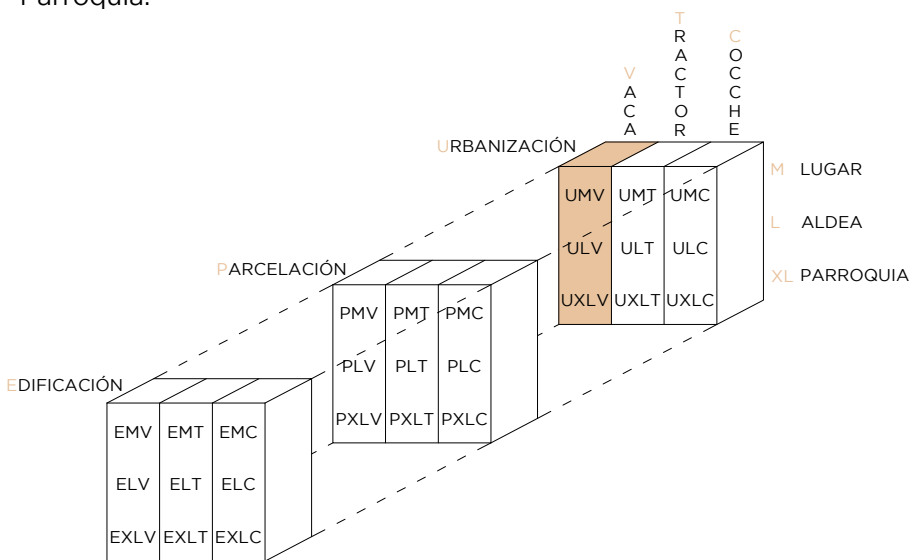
Parroquia.

T R A C T O R

C O C C H E

V A C A

URBANIZACIÓN

| UMV | UMT | UMC |
|---|---|---|
| ULV | ULT | ULC |
| UXLV | UXLT | UXLC |

M LUGAR

L ALDEA

XL PARROQUIA

PARCELACIÓN

| PMV | PMT | PMC |
|---|---|---|
| PLV | PLT | PLC |
| PXLV | PXLT | PXLC |

EDIFICACIÓN

| EMV | EMT | EMC |
|---|---|---|
| ELV | ELT | ELC |
| EXLV | EXLT | EXLC |